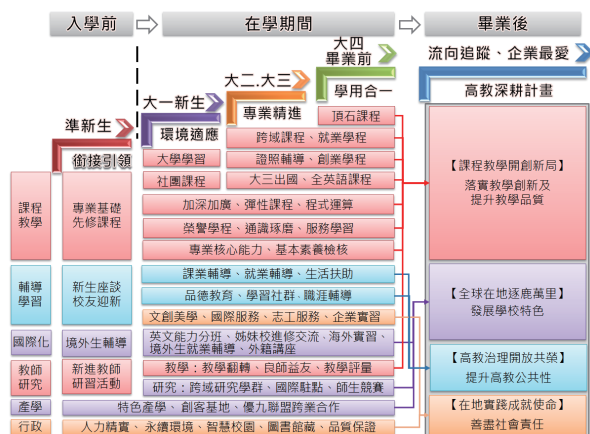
入學前

在學期間

畢業後

大四
畢業前

大二.大三

大一新生

準新生

流向追蹤、企業最愛

學用合一

專業精進

環境適應

銜接引領

高教深耕計畫

頂石課程

跨域課程、就業學程

證照輔導、創業學程

大三出國、全英語課程

加深加廣、彈性課程、程式運算

榮譽學程、通識庫磨、服務學習

專業核心能力、基本素養檢核

大學學習

社團課程

課程教學

專業基礎先修課程

【課程教學開創新局】
落實教學創新及提升教學品質

輔導學習

新生座談校友迎新

課業輔導、就業輔導、生活扶助

品德教育、學習社群、職涯輔導

文創美學、國際服務、志工服務、企業實習

【全球在地逐鹿萬里】
發展學校特色

國際化

境外生輔導

英文能力分班、姊妹校進修交流、海外實習、境外生就業輔導、外籍講座

教師研究

新進教師研習活動

教學：教學翻轉、良師益友、教學評量

研究：跨域研究學群、國際駐點、師生競賽

【高教治理開放共榮】
提升高教公共性

產學

特色產學、創客基地、優九聯盟跨業合作

行政

人力精實、永續環境、智慧校園、圖書館藏、品質保證

【在地實踐成就使命】
善盡社會責任